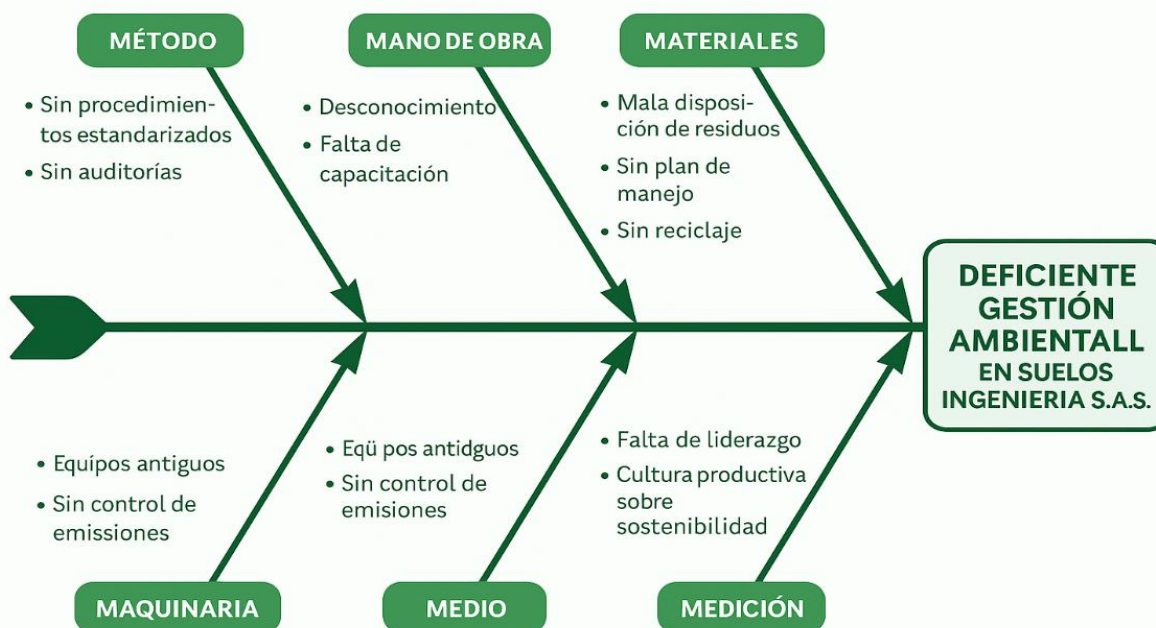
MÉTODO

• Sin procedimientos estandarizados
• Sin auditorías

MANO DE OBRA

• Desconocimiento
• Falta de capacitación

MATERIALES

• Mala disposición de residuos
• Sin plan de manejo
• Sin reciclaje

DEFICIENTE GESTIÓN AMBIENTALL EN SUELOS INGENIERIA S.A.S.

• Equípos antiguos
• Sin control de emissiones

MAQUINARIA

• Eqü pos antidguos
• Sin control de emisiones

MEDIO

• Falta de liderazgo
• Cultura productiva sobre sostenibilidad

MEDICIÓN